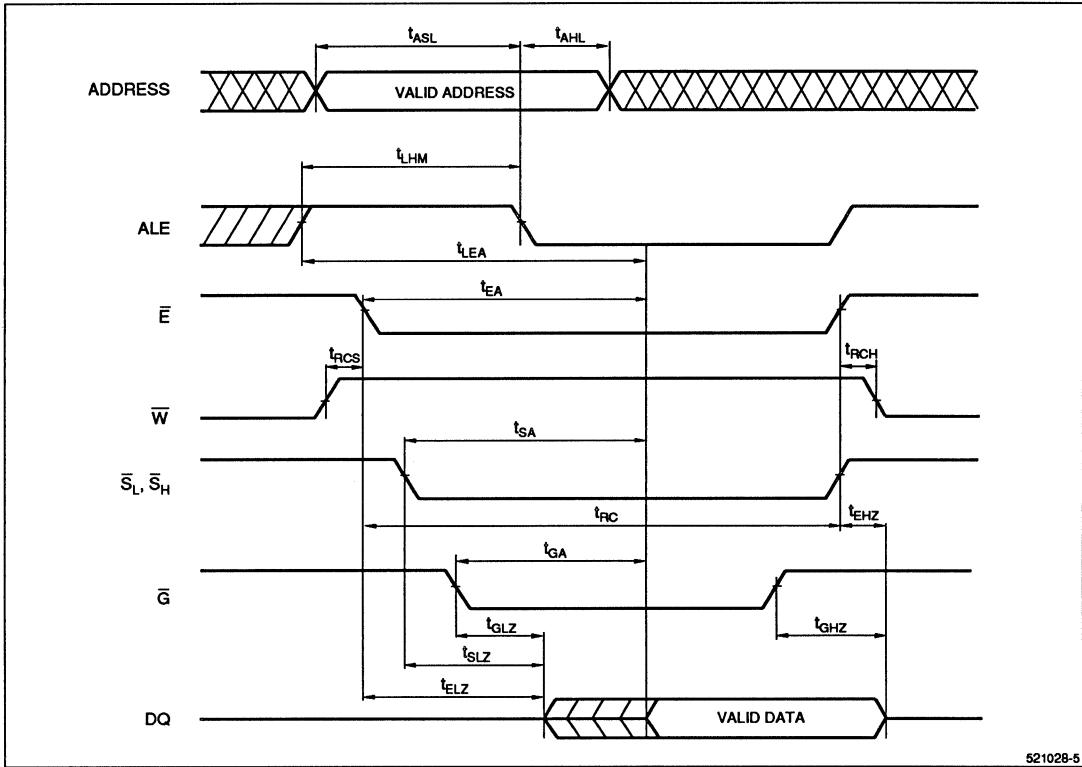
$t_{ASL}$ $t_{AHL}$

ADDRESS VALID ADDRESS

$t_{LHM}$

ALE

$t_{LEA}$

$\overline{E}$ $t_{EA}$

$t_{RCS}$ $t_{RCH}$

$\overline{W}$

$t_{SA}$

$\overline{S}_L, \overline{S}_H$

$t_{RC}$ $t_{EHZ}$

$t_{GA}$

$\overline{G}$

$t_{GLZ}$ $t_{GHZ}$

$t_{SLZ}$

$t_{ELZ}$

DQ VALID DATA

521028-5